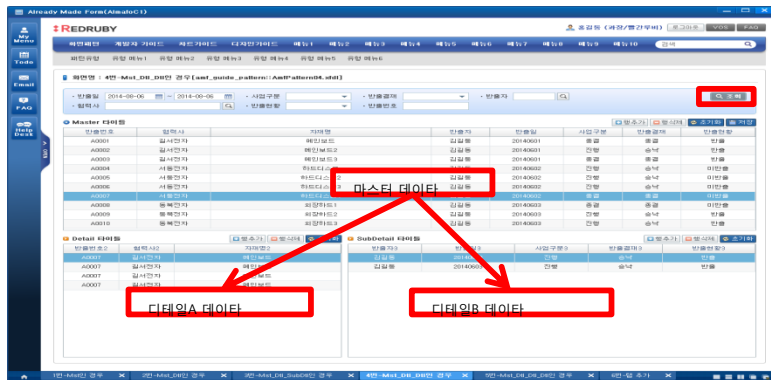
Already Made Form(AlmafoC1)

My Menu
Todo
Email
FAQ
Help Desk

REDRUBY
홍길동 (과장/영업부미) 로그아웃 VOS FAQ

패턴패턴 개발자 가이드 차트가이드 디자인가이드 메뉴1 메뉴2 메뉴3 메뉴4 메뉴5 메뉴6 메뉴7 메뉴8 메뉴9 메뉴10 검색

패턴패턴 유형 메뉴1 유형 메뉴2 유형 메뉴3 유형 메뉴4 유형 메뉴5 유형 메뉴6

화면명 : 4번-Mst_Dtl_Dtl만 경우[amf_guide_pattern/:AmfPattern04.xfdl]

반출일 2014-06-06 ~ 2014-06-06 사업구분 반출결재 반출자
협력사 반출현황 반출번호
조회

Master 타이틀 행추가 행삭제 초기화 저장

| 반출번호 | 협력사 | 자재명 | 반출자 | 반출일 | 사업구분 | 반출결재 | 반출현황 |
|---|---|---|---|---|---|---|---|
| A0001 | 길서전자 | 메인보드 | 김길동 | 20140601 | 종결 | 종결 | 반출 |
| A0002 | 길서전자 | 메인보드2 | 김길동 | 20140601 | 진행 | 승낙 | 반출 |
| A0003 | 길서전자 | 메인보드3 | 김길동 | 20140601 | 종결 | 종결 | 반출 |
| A0004 | 서동전자 | 하드디스크 | 김길동 | 20140602 | 진행 | 승낙 | 미반출 |
| A0005 | 서동전자 | 하드디스크2 | 김길동 | 20140602 | 진행 | 승낙 | 미반출 |
| A0006 | 서동전자 | 하드디스크3 | 김길동 | 20140602 | 진행 | 승낙 | 미반출 |
| A0007 | 서동전자 | 하드디스 | | | | | 미반출 |
| A0008 | 동북전자 | 파워서플1 | 김길동 | 20140603 | 종결 | 종결 | 반출 |
| A0009 | 동북전자 | 파워서플2 | 김길동 | 20140603 | 진행 | 승낙 | 반출 |
| A0010 | 동북전자 | 파워서플3 | 김길동 | 20140603 | 진행 | 승낙 | 반출 |

마스터 데이타

Detail 타이틀 행추가 행삭제 초기화

| 반출번호2 | 협력사2 | 자재명2 |
|---|---|---|
| A0007 | 길서전자 | 메인보드 |
| A0007 | 길서전자 | 메인 |
| A0007 | 길서전자 | 메인 |
| A0007 | 길서전자 | 메인보드 |

SubDetail 타이틀 행추가 행삭제 초기화

| 반출자3 | 반출일3 | 사업구분3 | 반출결재3 | 반출현황3 |
|---|---|---|---|---|
| 김길동 | 20140 | | 승낙 | 반출 |
| 김길동 | 20140603 | 진행 | 승낙 | 반출 |

디테일A 데이타

디테일B 데이타

1번-Mst_Dtl만 경우 2번-Mst_Dtl만 경우 3번-Mst_Dtl_SubDtl만 경우 4번-Mst_Dtl_Dtl만 경우 5번-Mst_Dtl_Dtl만 경우 6번-탭 추가